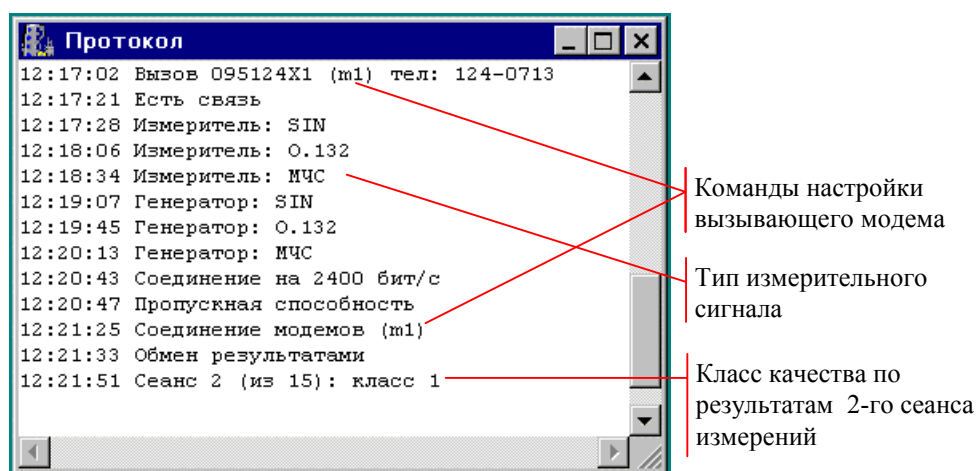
Протокол

12:17:02 Вызов 095124X1 (m1) тел: 124-0713
12:17:21 Есть связь
12:17:28 Измеритель: SIN
12:18:06 Измеритель: O.132
12:18:34 Измеритель: МЧС
12:19:07 Генератор: SIN
12:19:45 Генератор: O.132
12:20:13 Генератор: МЧС
12:20:43 Соединение на 2400 бит/с
12:20:47 Пропускная способность
12:21:25 Соединение модемов (m1)
12:21:33 Обмен результатами
12:21:51 Сеанс 2 (из 15): класс 1

Команды настройки вызывающего модема

Тип измерительного сигнала

Класс качества по результатам 2-го сеанса измерений